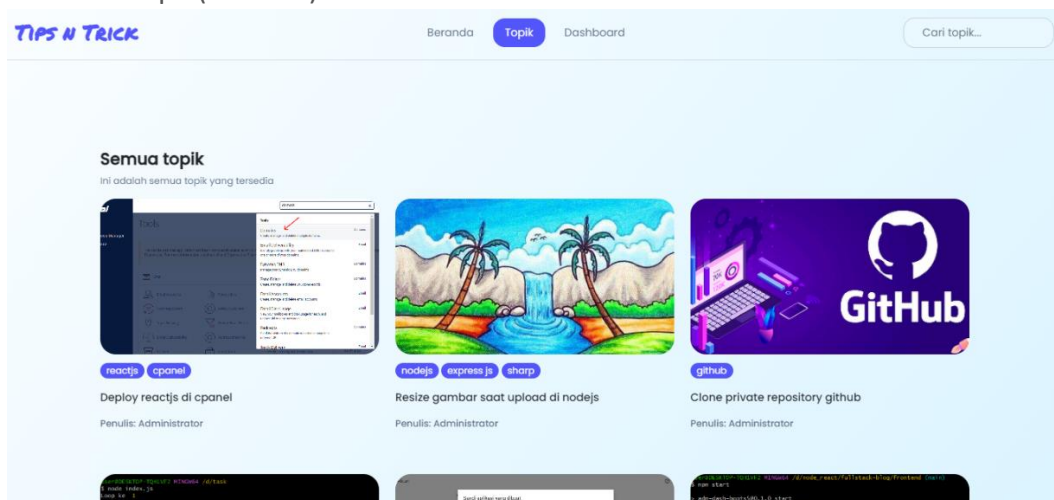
TIPS N TRICK

Beranda Topik Dashboard

Cari topik...

Semua topik

Ini adalah semua topik yang tersedia

reactjs cpanel

Deploy reactjs di cpanel

Penulis: Administrator

nodejs express js sharp

Resize gambar saat upload di nodejs

Penulis: Administrator

GitHub

github

Clone private repository github

Penulis: Administrator